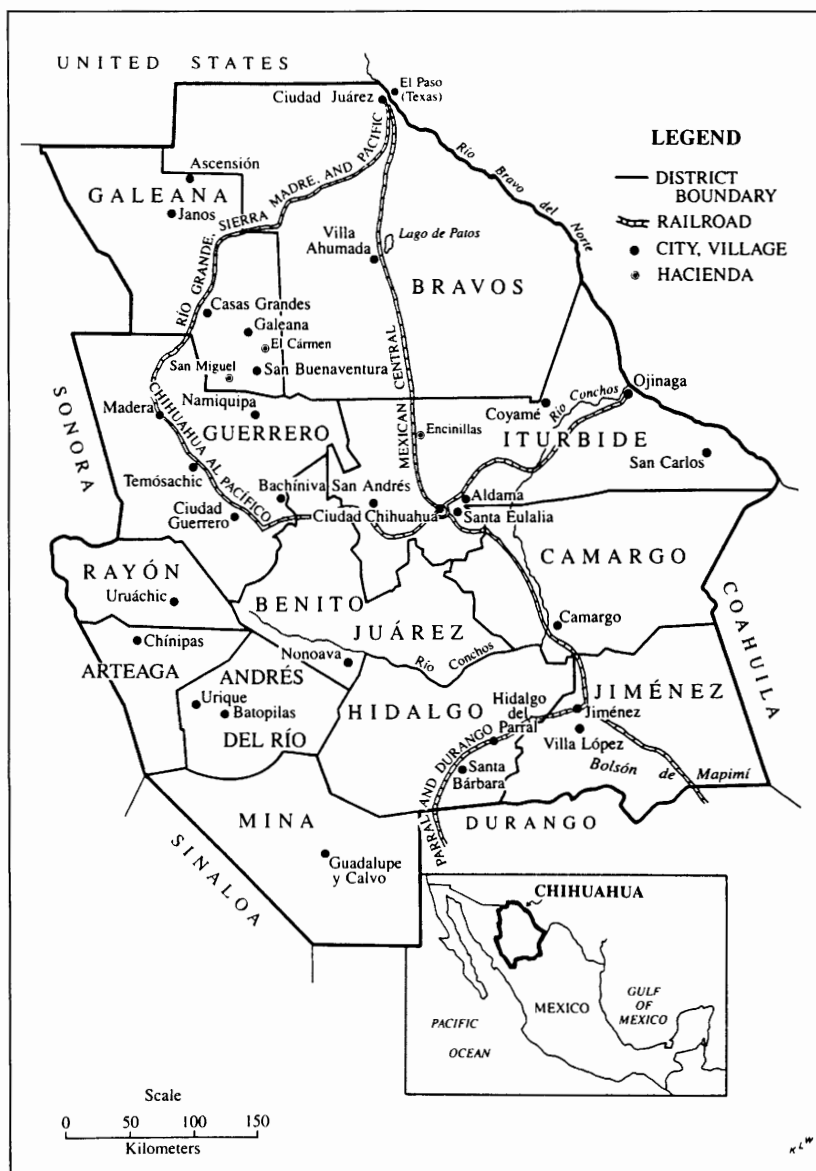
UNITED STATES

El Paso (Texas)

Ciudad Juárez

LEGEND
DISTRICT BOUNDARY
RAILROAD
CITY, VILLAGE
HACIENDA

Río Bravo del Norte

Ascensión

GALEANA

Janos

RÍO GRANDE, SIERRA MADRE, AND PACIFIC

Villa Ahumada

Lago de Patos

BRAVOS

Casas Grandes

Galeana

El Cármen

San Miguel

San Buenaventura

SONORA

Namiquipa

Madera

MEXICAN CENTRAL

Coyamé

Río Conchos

Ojinaga

Encinillas

GUERRERO

ITURBIDE

CHIHUAHUA AL PACÍFICO

San Carlos

Temósachic

Bachíniva

San Andrés

Aldama

Ciudad Guerrero

Ciudad Chihuahua

Santa Eulalia

CAMARGO

RAYÓN

Uruáchic

BENITO

COAHUILA

JUÁREZ

Camargo

Chínipas

ARTEAGA

Nonoava

Río Conchos

ANDRÉS

Urique

Batopilas

HIDALGO

Hidalgo del Parral

JIMÉNEZ

Jiménez

DEL RÍO

Villa López

Santa Bárbara

Bolsón de Mapimí

PARRAL AND DURANGO

MINA

DURANGO

SINALOA

Guadalupe y Calvo

CHIHUAHUA

MEXICO

GULF OF MEXICO

PACIFIC OCEAN

Scale
0 50 100 150
Kilometers

KLW